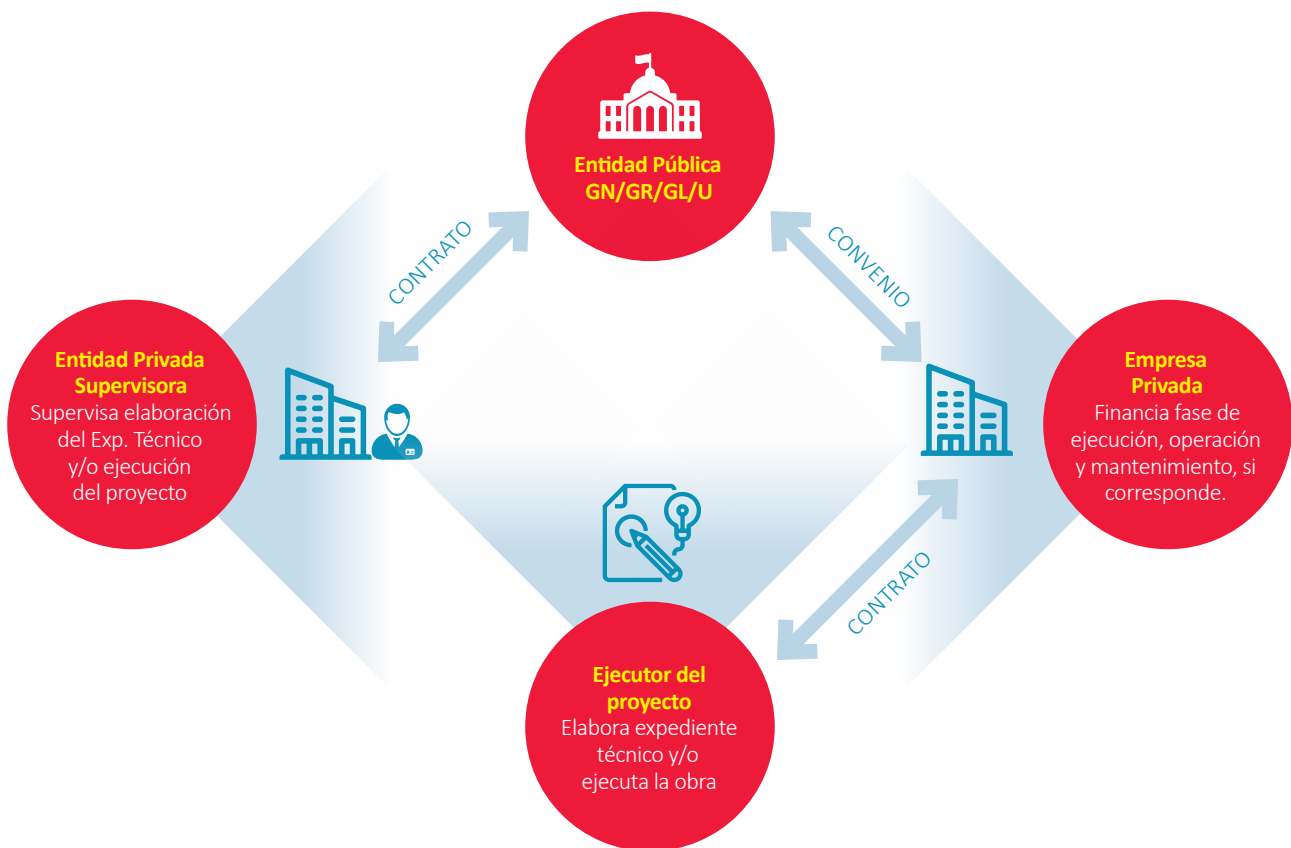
Entidad Pública
GN/GR/GL/U

CONTRATO

CONVENIO

Entidad Privada
Supervisora
Supervisa elaboración del Exp. Técnico y/o ejecución del proyecto

Empresa
Privada
Financia fase de ejecución, operación y mantenimiento, si corresponde.

CONTRATO

Ejecutor del proyecto
Elabora expediente técnico y/o ejecuta la obra